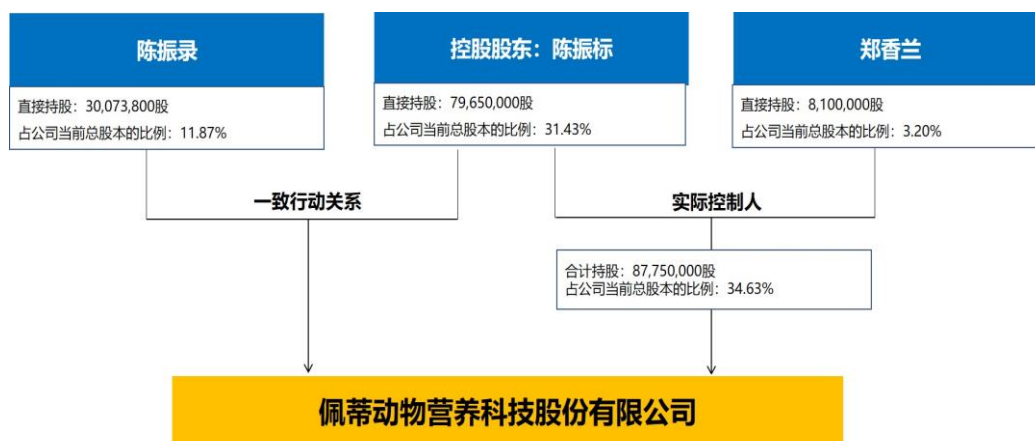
陈振录

直接持股：30,073,800股
占公司当前总股本的比例：11.87%

控股股东：陈振标

直接持股：79,650,000股
占公司当前总股本的比例：31.43%

郑香兰

直接持股：8,100,000股
占公司当前总股本的比例：3.20%

一致行动关系

实际控制人

合计持股：87,750,000股
占公司当前总股本的比例：34.63%

佩蒂动物营养科技股份有限公司